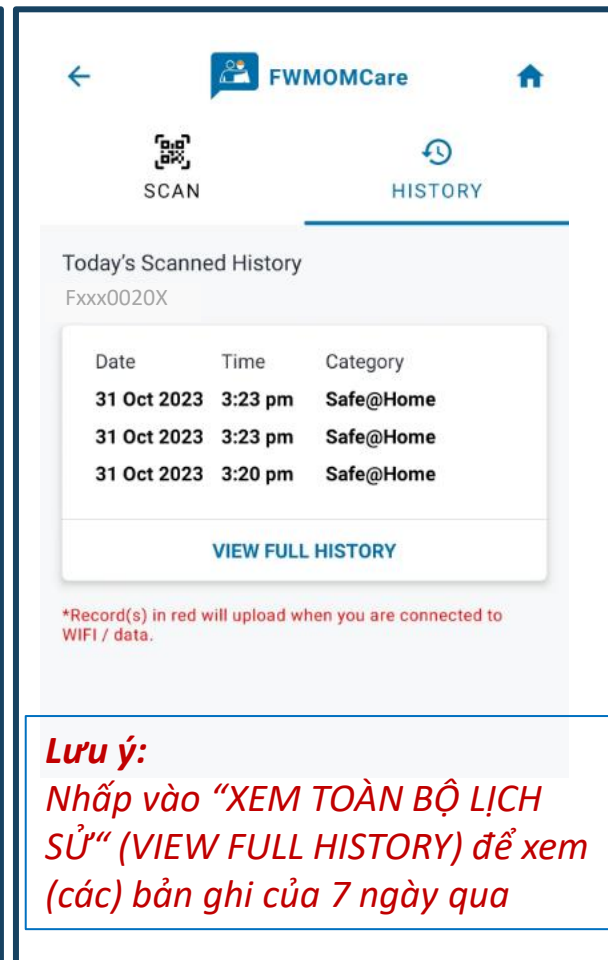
FWMOMCare

SCAN

HISTORY

Today's Scanned History

Fxxx0020X

| Date | Time | Category |
|---|---|---|
| 31 Oct 2023 | 3:23 pm | Safe@Home |
| 31 Oct 2023 | 3:23 pm | Safe@Home |
| 31 Oct 2023 | 3:20 pm | Safe@Home |

VIEW FULL HISTORY

*Record(s) in red will upload when you are connected to WIFI / data.

Lưu ý:
Nhấp vào “XEM TOÀN BỘ LỊCH SỬ“ (VIEW FULL HISTORY) để xem (các) bản ghi của 7 ngày qua